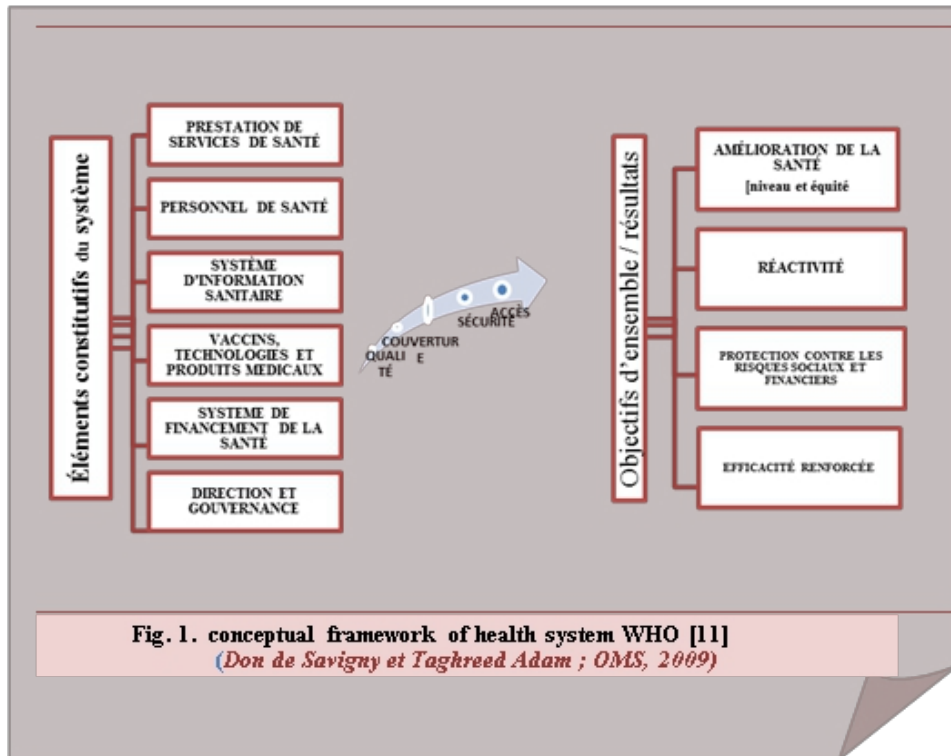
Éléments constitutifs du système

PRESTATION DE SERVICES DE SANTÉ

PERSONNEL DE SANTÉ

SYSTÈME D'INFORMATION SANITAIRE

VACCINS, TECHNOLOGIES ET PRODUITS MEDICAUX

SYSTEME DE FINANCEMENT DE LA SANTÉ

DIRECTION ET GOUVERNANCE

QUALI TÉ

COUVERTUR E

SÉCURITÉ

ACCÈS

Objectifs d'ensemble / résultats

AMÉLIORATION DE LA SANTÉ [niveau et équité

RÉACTIVITÉ

PROTECTION CONTRE LES RISQUES SOCIAUX ET FINANCIERS

EFFICACITÉ RENFORCÉE

Fig. 1. conceptual framework of health system WHO [11]
(Don de Savigny et Taghreed Adam ; OMS, 2009)